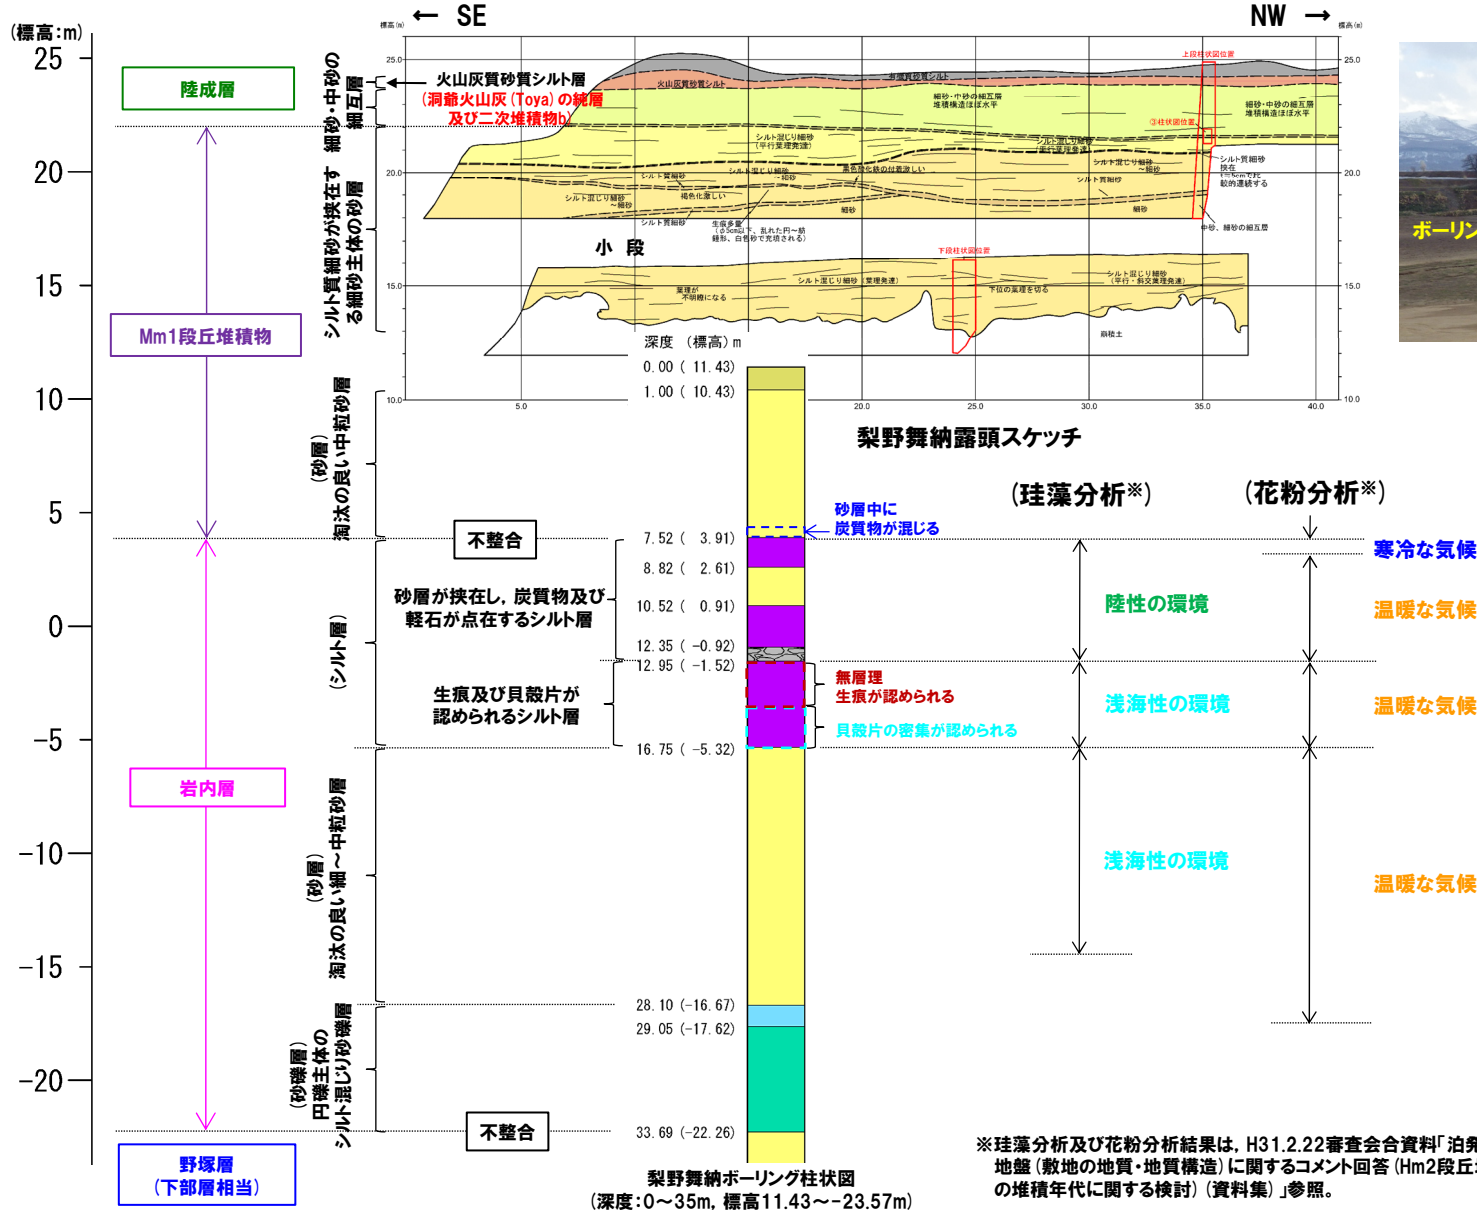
(標高:m)
25
20
15
10
5
0
−5
−10
−15
−20

陸成層
Mm1段丘堆積物
岩内層
野塚層
(下部層相当)

← SE
NW →
標高(m)
25.0
20.0
15.0
10.0
5.0
20.0
25.0
30.0
35.0
40.0

細砂・中砂の細互層
シルト質細砂が挟在する細砂主体の砂層

火山灰質砂質シルト層
(洞爺火山灰(Toya)の純層及び二次堆積物b)
火山灰質砂質シルト
有機質砂質シルト
細砂・中砂の細互層 堆積構造ほぼ水平
細砂・中砂の細互層 堆積構造ほぼ水平
上段柱状図位置
シルト混じり細砂 (平行葉理発達)
シルト混じり細砂 (平行葉理発達)
シルト混じり細砂 ～細砂
シルト質細砂 挟在
較的連続する
シルト質細砂
シルト混じり細砂 ～細砂
黒色及び鉄の付着激しい
褐色化激しい
シルト混じり細砂 ～細砂
シルト質細砂
細砂
細砂
生痕多量
中砂、細砂の細互層
小 段
下段柱状図位置
シルト混じり細砂 (葉理発達)
シルト混じり細砂 (平行・斜交葉理発達)
葉理が不明瞭になる
下位の葉理を切る
崩積土

深度 (標高) m
0.00 (11.43)
1.00 (10.43)
7.52 (3.91)
8.82 (2.61)
10.52 (0.91)
12.35 (−0.92)
12.95 (−1.52)
16.75 (−5.32)
28.10 (−16.67)
29.05 (−17.62)
33.69 (−22.26)

梨野舞納露頭スケッチ

(砂層)
淘汰の良い中粒砂層
不整合
砂層中に炭質物が混じる
(シルト層)
砂層が挟在し，炭質物及び軽石が点在するシルト層
生痕及び貝殻片が認められるシルト層
無層理
生痕が認められる
貝殻片の密集が認められる
(砂層)
淘汰の良い細～中粒砂層
(砂礫層)
円礫主体のシルト混じり砂礫層
不整合

(珪藻分析※)
(花粉分析※)
陸性の環境
浅海性の環境
浅海性の環境
寒冷な気候
温暖な気候
温暖な気候
温暖な気候
ボーリン

梨野舞納ボーリング柱状図
(深度:0～35m，標高11.43～−23.57m)

※珪藻分析及び花粉分析結果は，H31.2.22審査会合資料「泊発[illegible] 地盤(敷地の地質・地質構造)に関するコメント回答(Hm2段丘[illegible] の堆積年代に関する検討)(資料集)」参照。